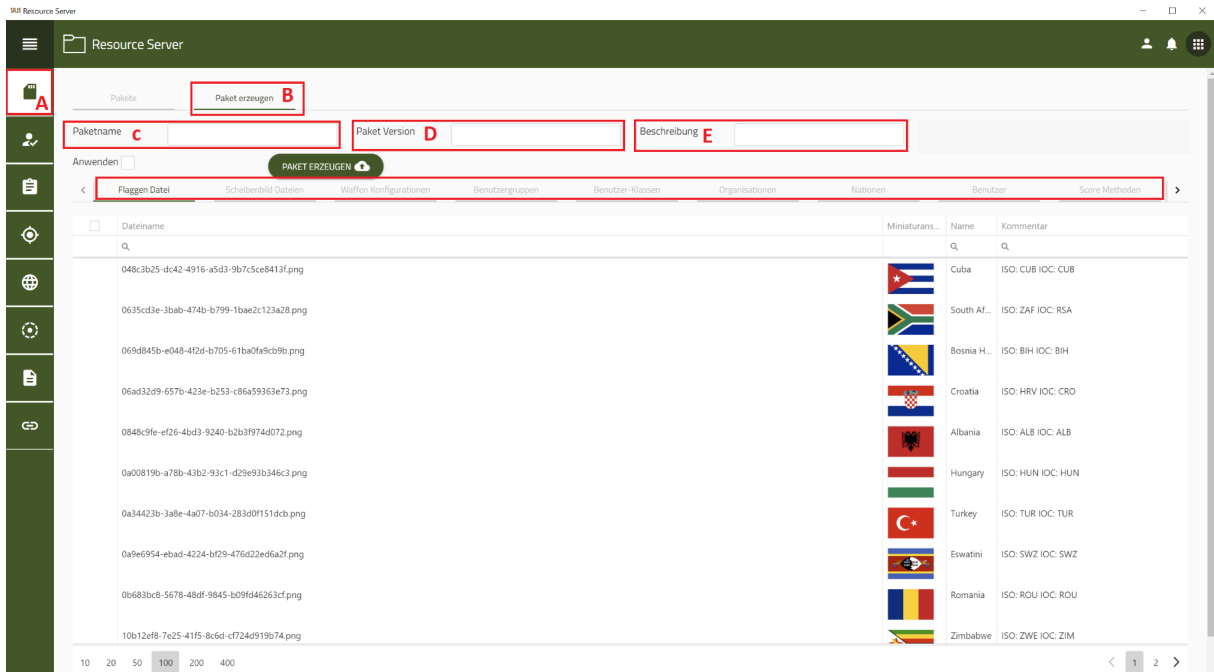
SIUS Resource Server

Resource Server

A

Pakete

Paket erzeugen B

Paketname C

Paket Version D

Beschreibung E

Anwenden

PAKET ERZEUGEN

Flaggen Datei | Scheibenbild Dateien | Waffen Konfigurationen | Benutzergruppen | Benutzer-Klassen | Organisationen | Nationen | Benutzer | Score Methoden

| Dateiname | Miniaturans... | Name | Kommentar |
|---|---|---|---|
| 048c3b25-dc42-4916-a5d3-9b7c5ce8413f.png | | Cuba | ISO: CUB IOC: CUB |
| 0635cd3e-3bab-474b-b799-1bae2c123a28.png | | South Af... | ISO: ZAF IOC: RSA |
| 069d845b-e048-4f2d-b705-61ba0fa9cb9b.png | | Bosnia H... | ISO: BIH IOC: BIH |
| 06ad32d9-657b-423e-b253-c86a59363e73.png | | Croatia | ISO: HRV IOC: CRO |
| 0848c9fe-ef26-4bd3-9240-b2b3f974d072.png | | Albania | ISO: ALB IOC: ALB |
| 0a00819b-a78b-43b2-93c1-d29e93b346c3.png | | Hungary | ISO: HUN IOC: HUN |
| 0a34423b-3a8e-4a07-b034-283d0f151dcb.png | | Turkey | ISO: TUR IOC: TUR |
| 0a9e6954-ebad-4224-bf29-476d22ed6a2f.png | | Eswatini | ISO: SWZ IOC: SWZ |
| 0b683bc8-5678-48df-9845-b09fd46263cf.png | | Romania | ISO: ROU IOC: ROU |
| 10b12ef8-7e25-41f5-8c6d-cf724d919b74.png | | Zimbabwe | ISO: ZWE IOC: ZIM |

10 20 50 100 200 400

1 2